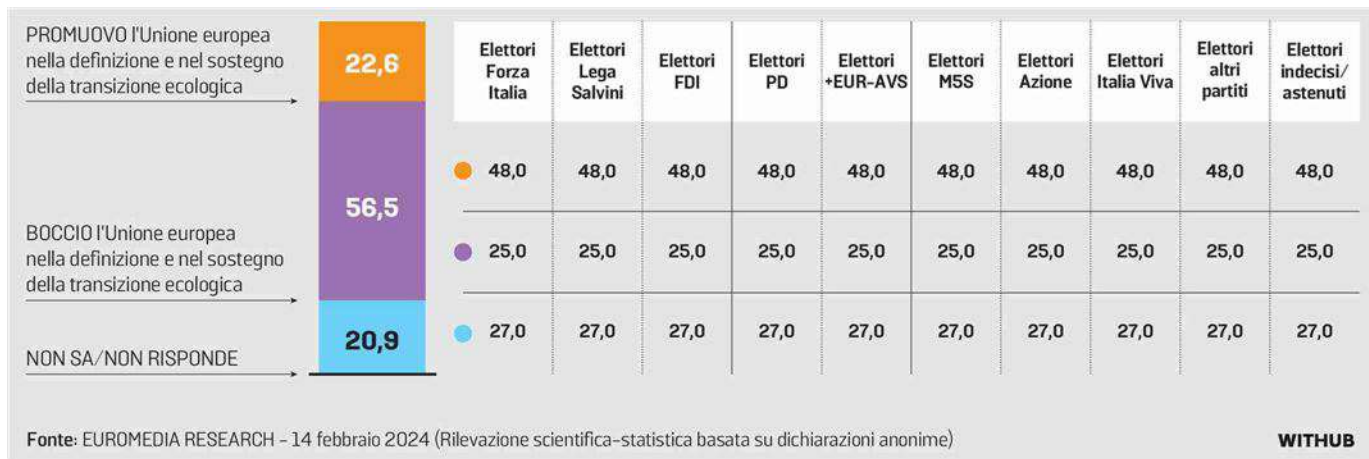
PROMUOVO l'Unione europea nella definizione e nel sostegno della transizione ecologica

BOCCIO l'Unione europea nella definizione e nel sostegno della transizione ecologica

NON SA/NON RISPONDE

22,6

56,5

20,9

| | Elettori Forza Italia | Elettori Lega Salvini | Elettori FDI | Elettori PD | Elettori +EUR-AVS | Elettori M5S | Elettori Azione | Elettori Italia Viva | Elettori altri partiti | Elettori indecisi/astenuti |
|---|---|---|---|---|---|---|---|---|---|---|
| | 48,0 | 48,0 | 48,0 | 48,0 | 48,0 | 48,0 | 48,0 | 48,0 | 48,0 | 48,0 |
| | 25,0 | 25,0 | 25,0 | 25,0 | 25,0 | 25,0 | 25,0 | 25,0 | 25,0 | 25,0 |
| | 27,0 | 27,0 | 27,0 | 27,0 | 27,0 | 27,0 | 27,0 | 27,0 | 27,0 | 27,0 |

Fonte: EUROMEDIA RESEARCH - 14 febbraio 2024 (Rilevazione scientifica-statistica basata su dichiarazioni anonime)

WITHUB